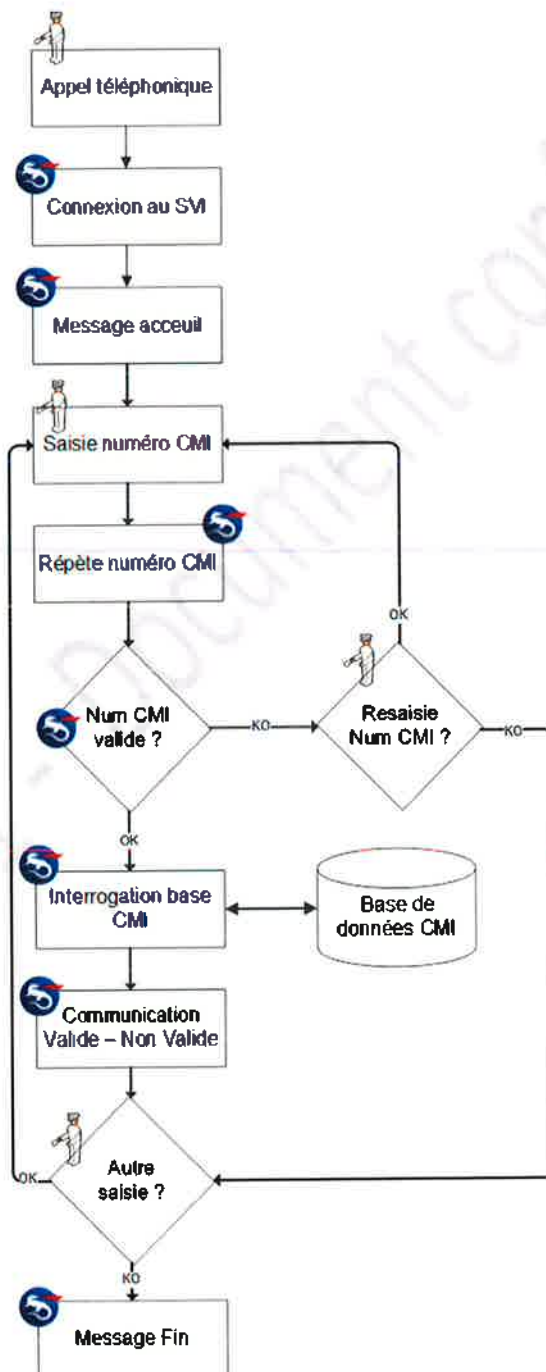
Appel téléphonique

Connexion au SVI

Message acceuil

Saisie numéro CMI

Répète numéro CMI

Num CMI valide ?

KO

Resaisie Num CMI ?

OK

KO

OK

Interrogation base CMI

Base de données CMI

Communication Valide – Non Valide

Autre saisie ?

OK

KO

Message Fin